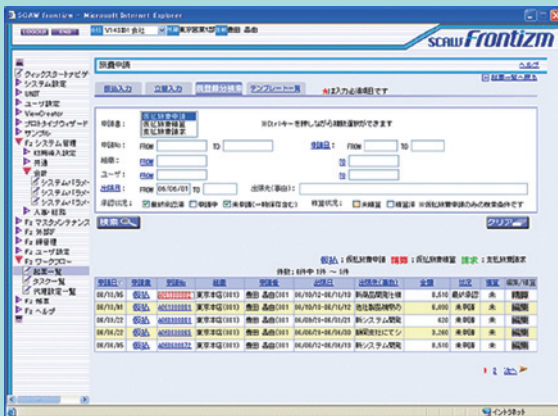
SCAW Frontizm - Microsoft Internet Explorer

LOGOUT | V1438(*)会社 | 東京営業1部 | 豊田 晶由

SCAW Frontizm

ウィックスタートナビ
システム設定
MBP
ユーザ設定
ViewCreator
プロトタイプウィザード
サンプル
Fa システム管理
初期導入設定
共通
会計
システムパラメ
システムパラメ
システムパラメ
人事・組織
Fa マスタメンテナンス
Fa 外部IF
Fa 帳簿管理
Fa ユーザ設定
Fa ワークフロー
起票一覧
タスク一覧
代理設定一覧
Fa 帳票
Fa ヘルプ

旅費申請

ヘルプ

起票一覧へ戻る

仮払入力 | 立替入力 | 自分検索 | テンプレート一覧 | ※は入力必須項目です

申請書： 仮払旅費申請 / 仮払旅費精算 / 仮払旅費請求 ※Ctrlキーを押しながら複数選択ができます

申請No： FROM TO
申請日： FROM TO
起票：
ユーザ：
出張日： FROM 06/06/01 TO
出張先(事由)：
承認状況： 最終承認済 / 申請中 / 未到達(一時保存含む)
精算状況： 未精算 / 精算済 ※仮払旅費申請のみの検索条件です

検索 | クリア

仮払：仮払旅費申請 精算：仮払旅費精算 請求：仮払旅費請求

件数：6件中 1件 ～ 3件

| 申請区分 | 申請No | 起票 | 出張日 | 出張先(事由) | 金額 | 状況 | 精算 | 編集/表 |
|---|---|---|---|---|---|---|---|---|
| 06/10/06 | 仮払 | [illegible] | 東京本店(001) | 豊田 晶由(001) | 06/10/12~06/10/18 | 新商品開発のため | 8,510 | 最終承認 | 未 | 編集 |
| 06/10/05 | 仮払 | A0C0000061 | 東京本店(001) | 豊田 晶由(001) | 06/10/18~06/10/20 | 他社製品検討の | 6,090 | 未到達 | 未 | 編集 |
| 06/10/04 | 仮払 | A0C0000070 | 東京本店(001) | 豊田 晶由(001) | 06/10/13~06/10/16 | システム開発 | 630 | 未到達 | 未 | 編集 |
| 06/09/22 | 仮払 | A0C0000069 | 東京本店(001) | 豊田 晶由(001) | 06/09/22~06/09/24 | 展示会見学にて | 3,260 | 未到達 | 未 | 編集 |
| 06/09/05 | 仮払 | A0C0000072 | 東京本店(001) | 豊田 晶由(001) | 06/09/12~06/09/16 | 新システム開発 | 8,510 | 未到達 | 未 | 編集 |

イントラネット